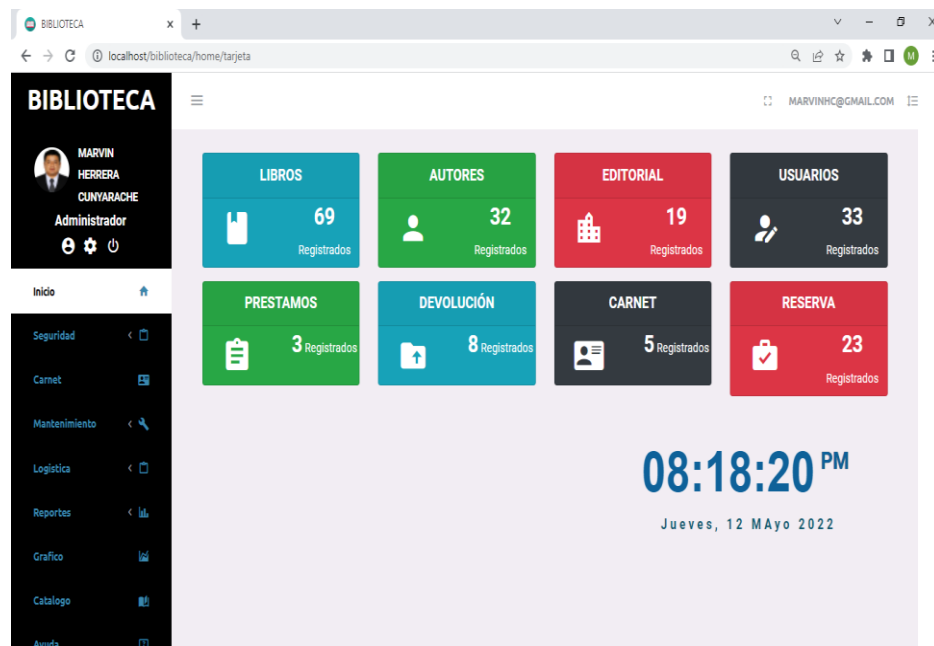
BIBLIOTECA

localhost/biblioteca/home/tarjeta

M

BIBLIOTECA

MARVIN HERRERA CUNYARACHE

Administrador

Inicio

Seguridad

Carnet

Mantenimiento

Logistica

Reportes

Grafico

Catalogo

Ayuda

MARVINHC@GMAIL.COM

LIBROS
69
Registrados

AUTORES
32
Registrados

EDITORIAL
19
Registrados

USUARIOS
33
Registrados

PRESTAMOS
3 Registrados

DEVOLUCIÓN
8 Registrados

CARNET
5 Registrados

RESERVA
23
Registrados

08:18:20 PM

Jueves, 12 MAyo 2022